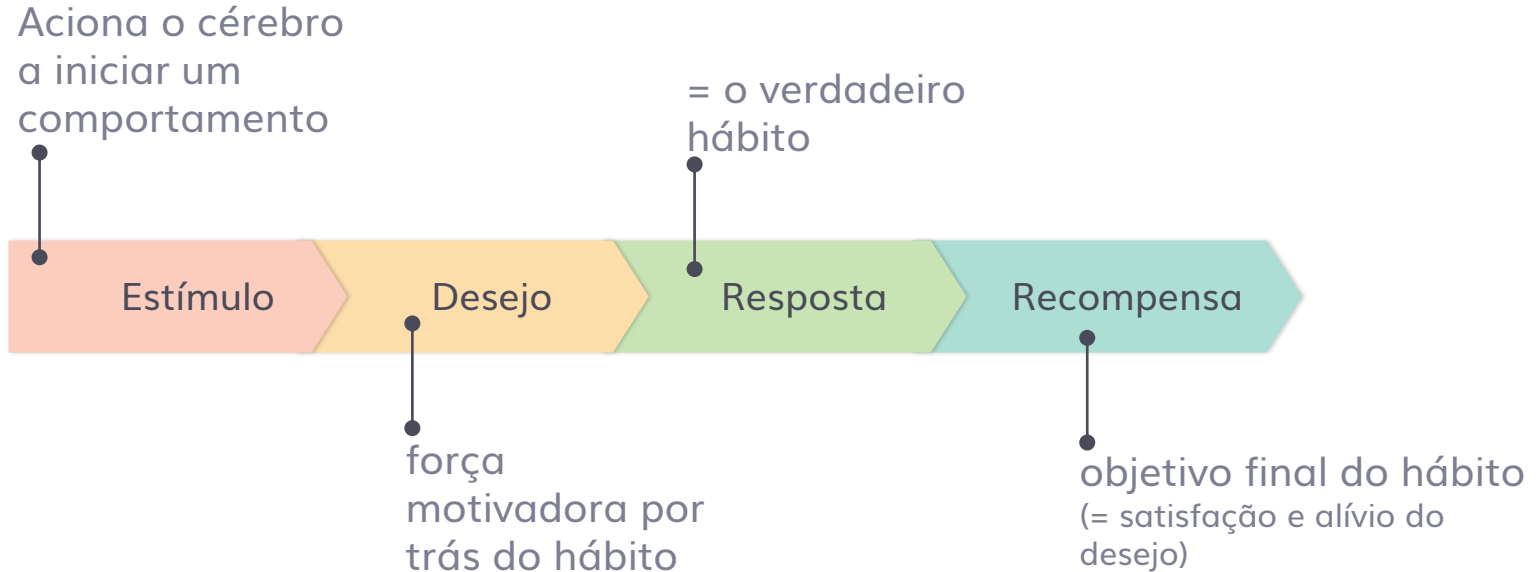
Aciona o cérebro a iniciar um comportamento

= o verdadeiro hábito

Estímulo

Desejo

Resposta

Recompensa

força motivadora por trás do hábito

objetivo final do hábito
(= satisfação e alívio do desejo)